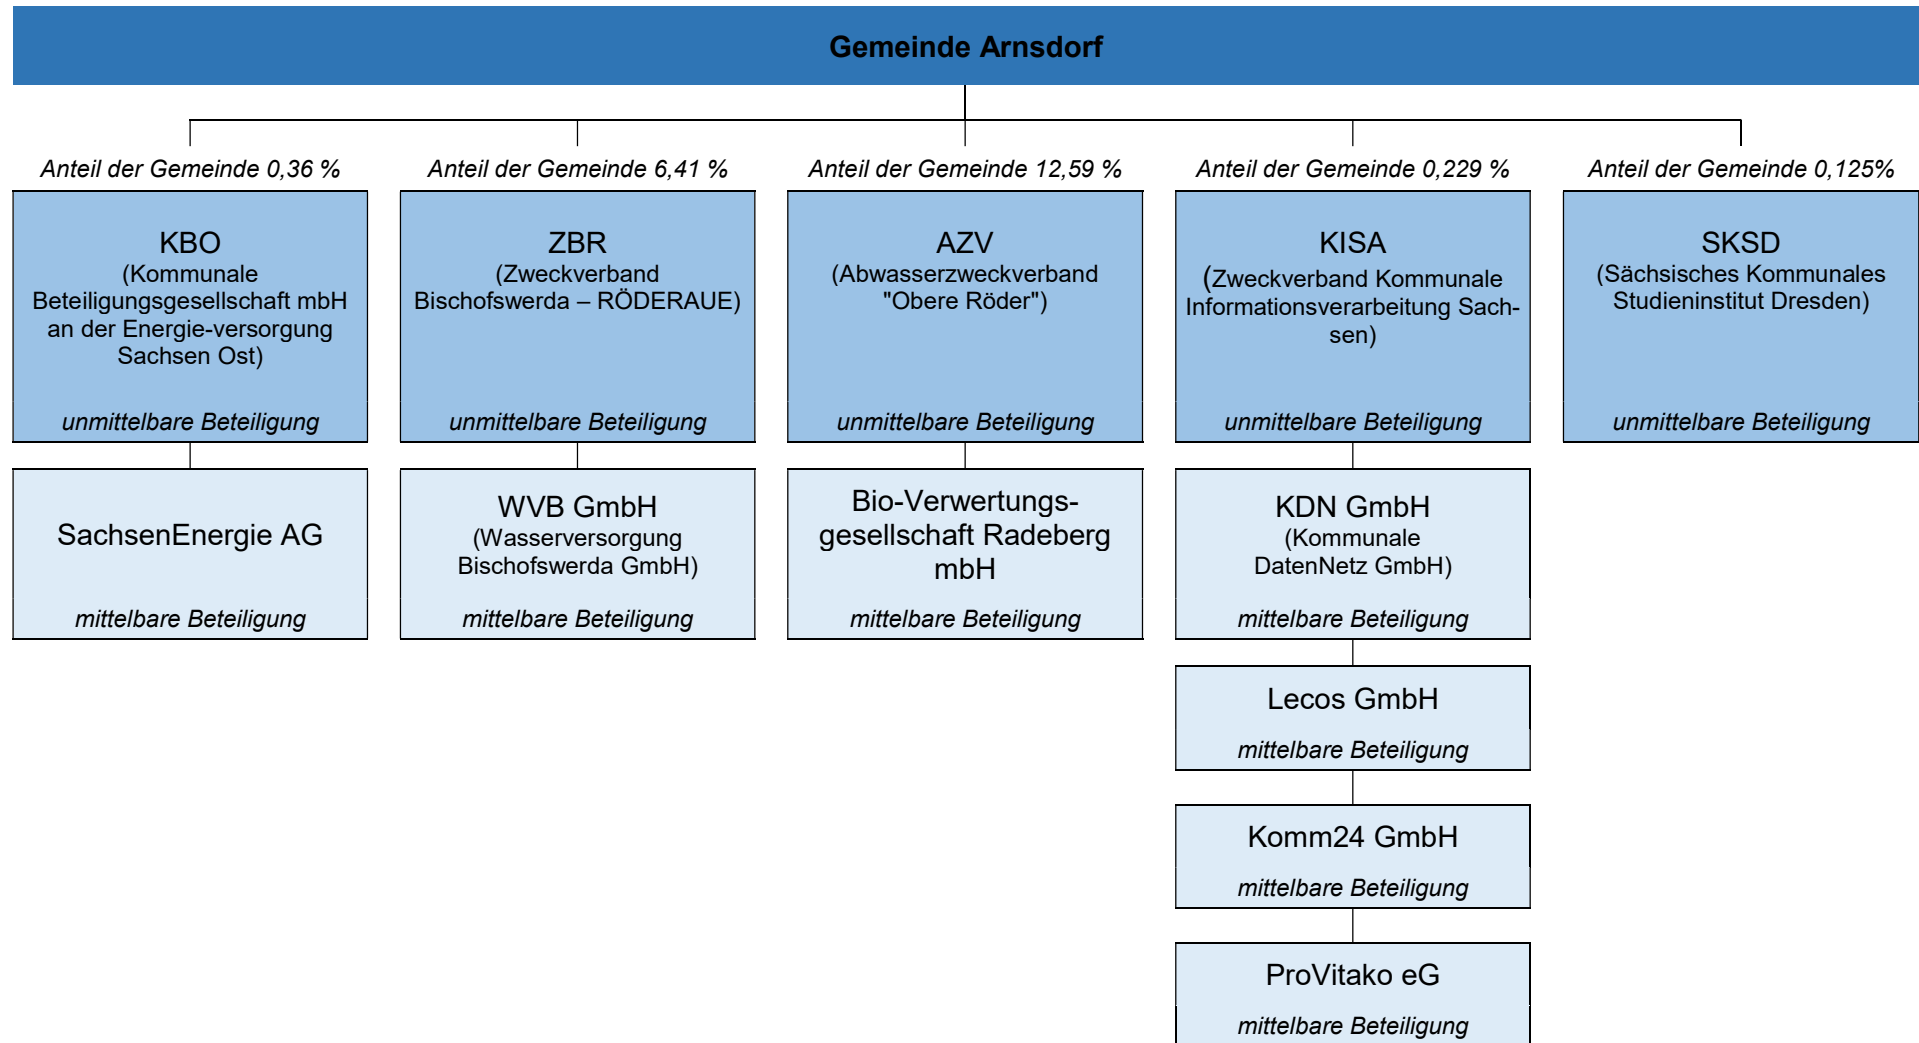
Gemeinde Arnsdorf

Anteil der Gemeinde 0,36 %

KBO
(Kommunale Beteiligungsgesellschaft mbH an der Energie-versorgung Sachsen Ost)

unmittelbare Beteiligung

SachsenEnergie AG

mittelbare Beteiligung

Anteil der Gemeinde 6,41 %

ZBR
(Zweckverband Bischofswerda – RÖDERAUE)

unmittelbare Beteiligung

WVB GmbH
(Wasserversorgung Bischofswerda GmbH)

mittelbare Beteiligung

Anteil der Gemeinde 12,59 %

AZV
(Abwasserzweckverband "Obere Röder")

unmittelbare Beteiligung

Bio-Verwertungsgesellschaft Radeberg mbH

mittelbare Beteiligung

Anteil der Gemeinde 0,229 %

KISA
(Zweckverband Kommunale Informationsverarbeitung Sachsen)

unmittelbare Beteiligung

KDN GmbH
(Kommunale DatenNetz GmbH)

mittelbare Beteiligung

Lecos GmbH

mittelbare Beteiligung

Komm24 GmbH

mittelbare Beteiligung

ProVitako eG

mittelbare Beteiligung

Anteil der Gemeinde 0,125%

SKSD
(Sächsisches Kommunales Studieninstitut Dresden)

unmittelbare Beteiligung